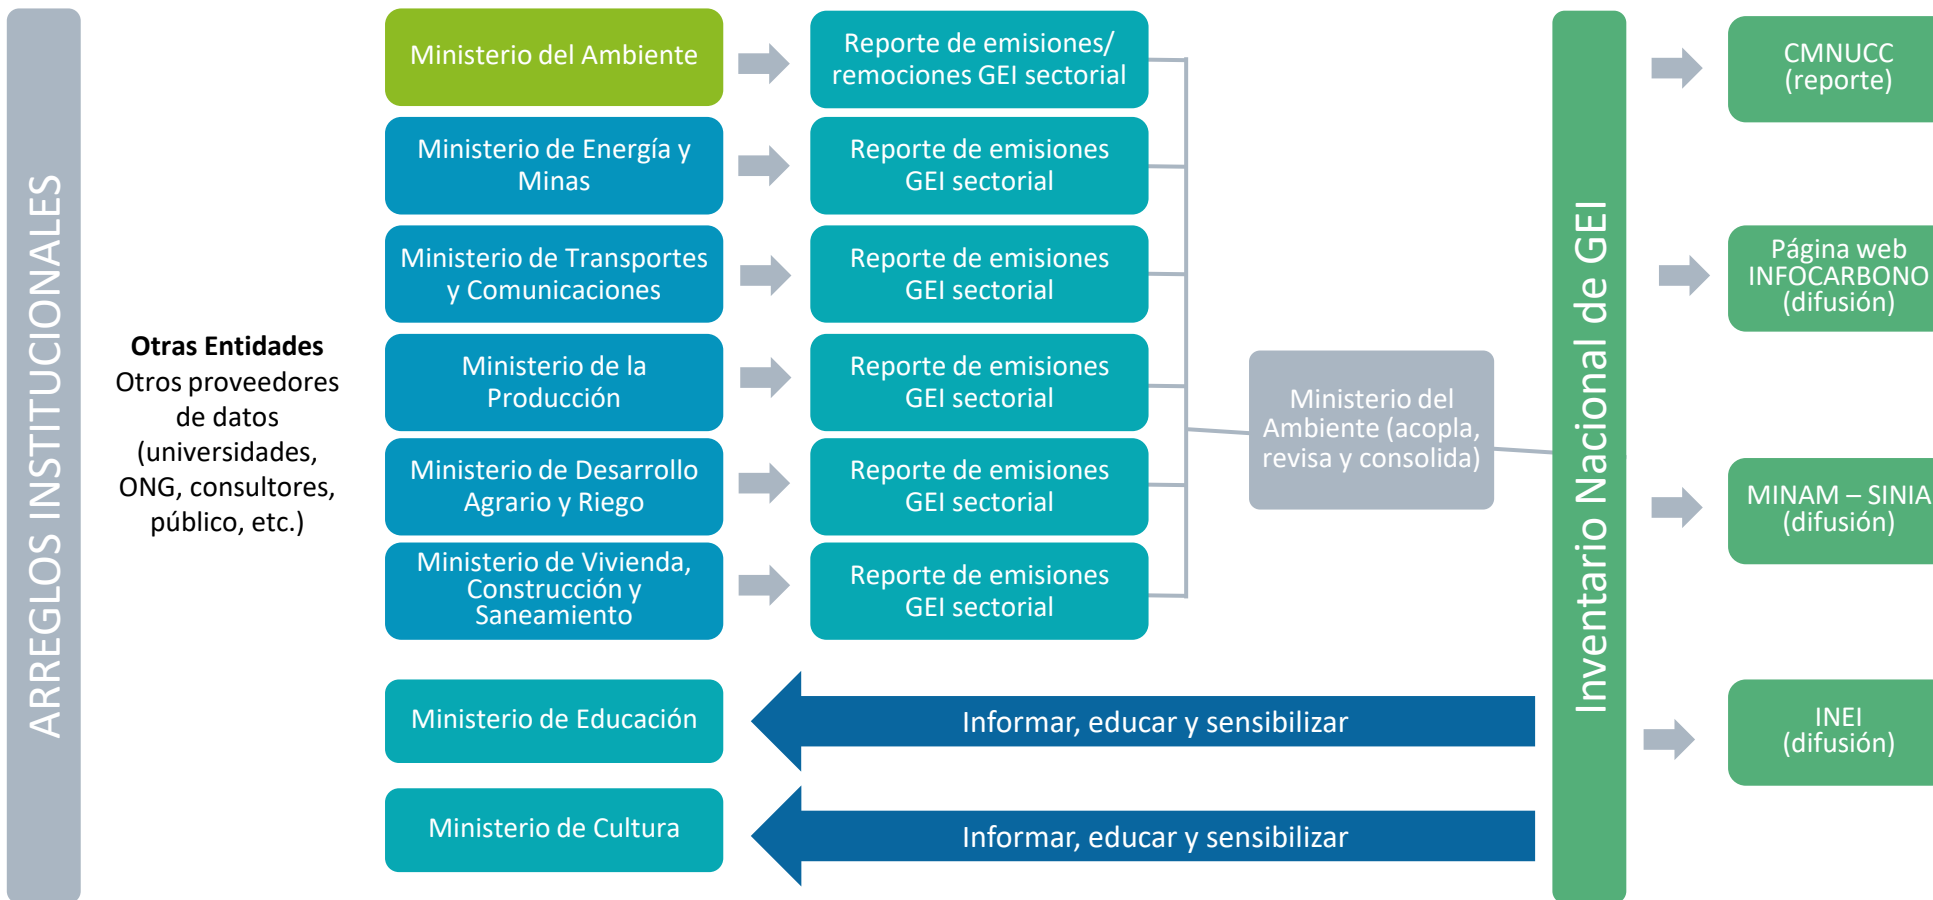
ARREGLOS INSTITUCIONALES

**Otras Entidades**
Otros proveedores de datos (universidades, ONG, consultores, público, etc.)

Ministerio del Ambiente
Reporte de emisiones/ remociones GEI sectorial

Ministerio de Energía y Minas
Reporte de emisiones GEI sectorial

Ministerio de Transportes y Comunicaciones
Reporte de emisiones GEI sectorial

Ministerio de la Producción
Reporte de emisiones GEI sectorial

Ministerio de Desarrollo Agrario y Riego
Reporte de emisiones GEI sectorial

Ministerio de Vivienda, Construcción y Saneamiento
Reporte de emisiones GEI sectorial

Ministerio del Ambiente (acopla, revisa y consolida)

Ministerio de Educación
Informar, educar y sensibilizar

Ministerio de Cultura
Informar, educar y sensibilizar

Inventario Nacional de GEI

CMNUCC (reporte)

Página web INFOCARBONO (difusión)

MINAM – SINIA (difusión)

INEI (difusión)